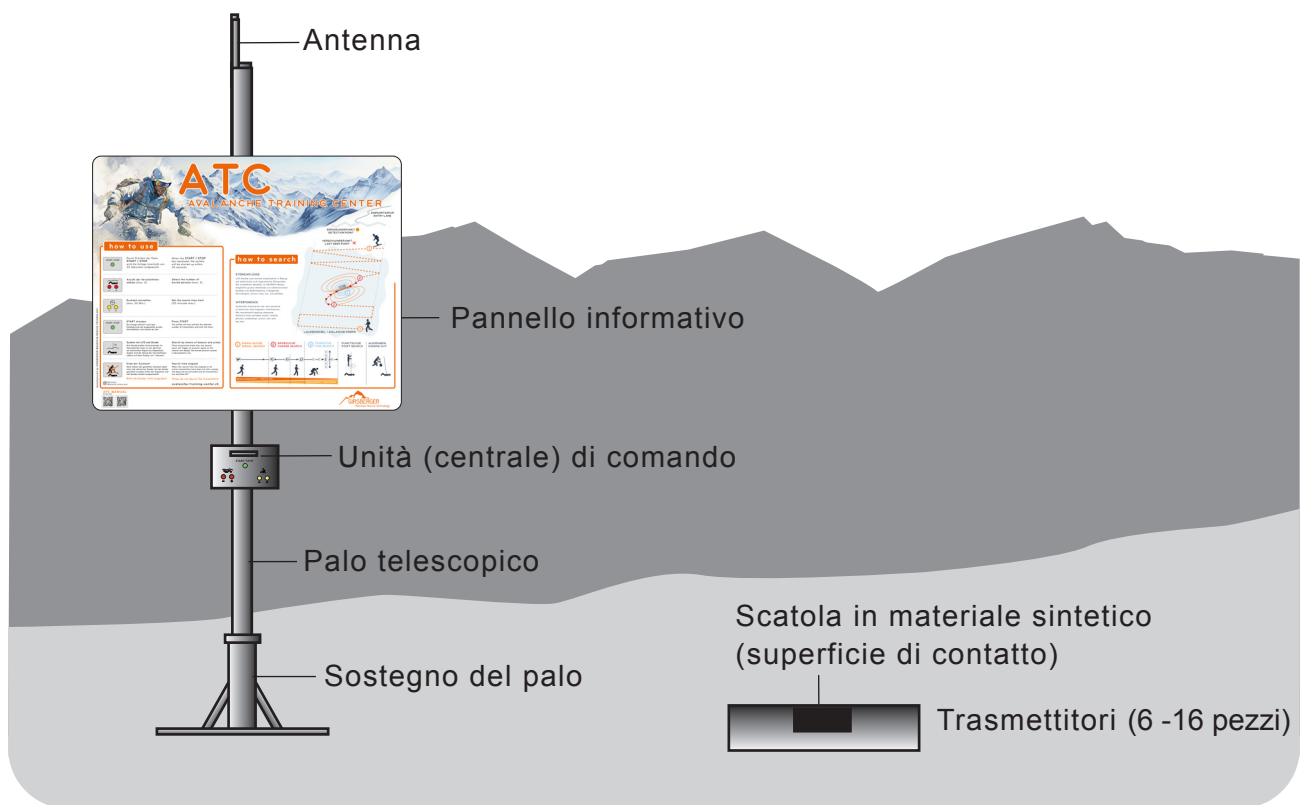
Antenna

ATC
AVALANCHE TRAINING CENTER

how to use

how to search

Pannello informativo

Unità (centrale) di comando

Palo telescopico

Sostegno del palo

Scatola in materiale sintetico (superficie di contatto)

Trasmettitori (6 -16 pezzi)